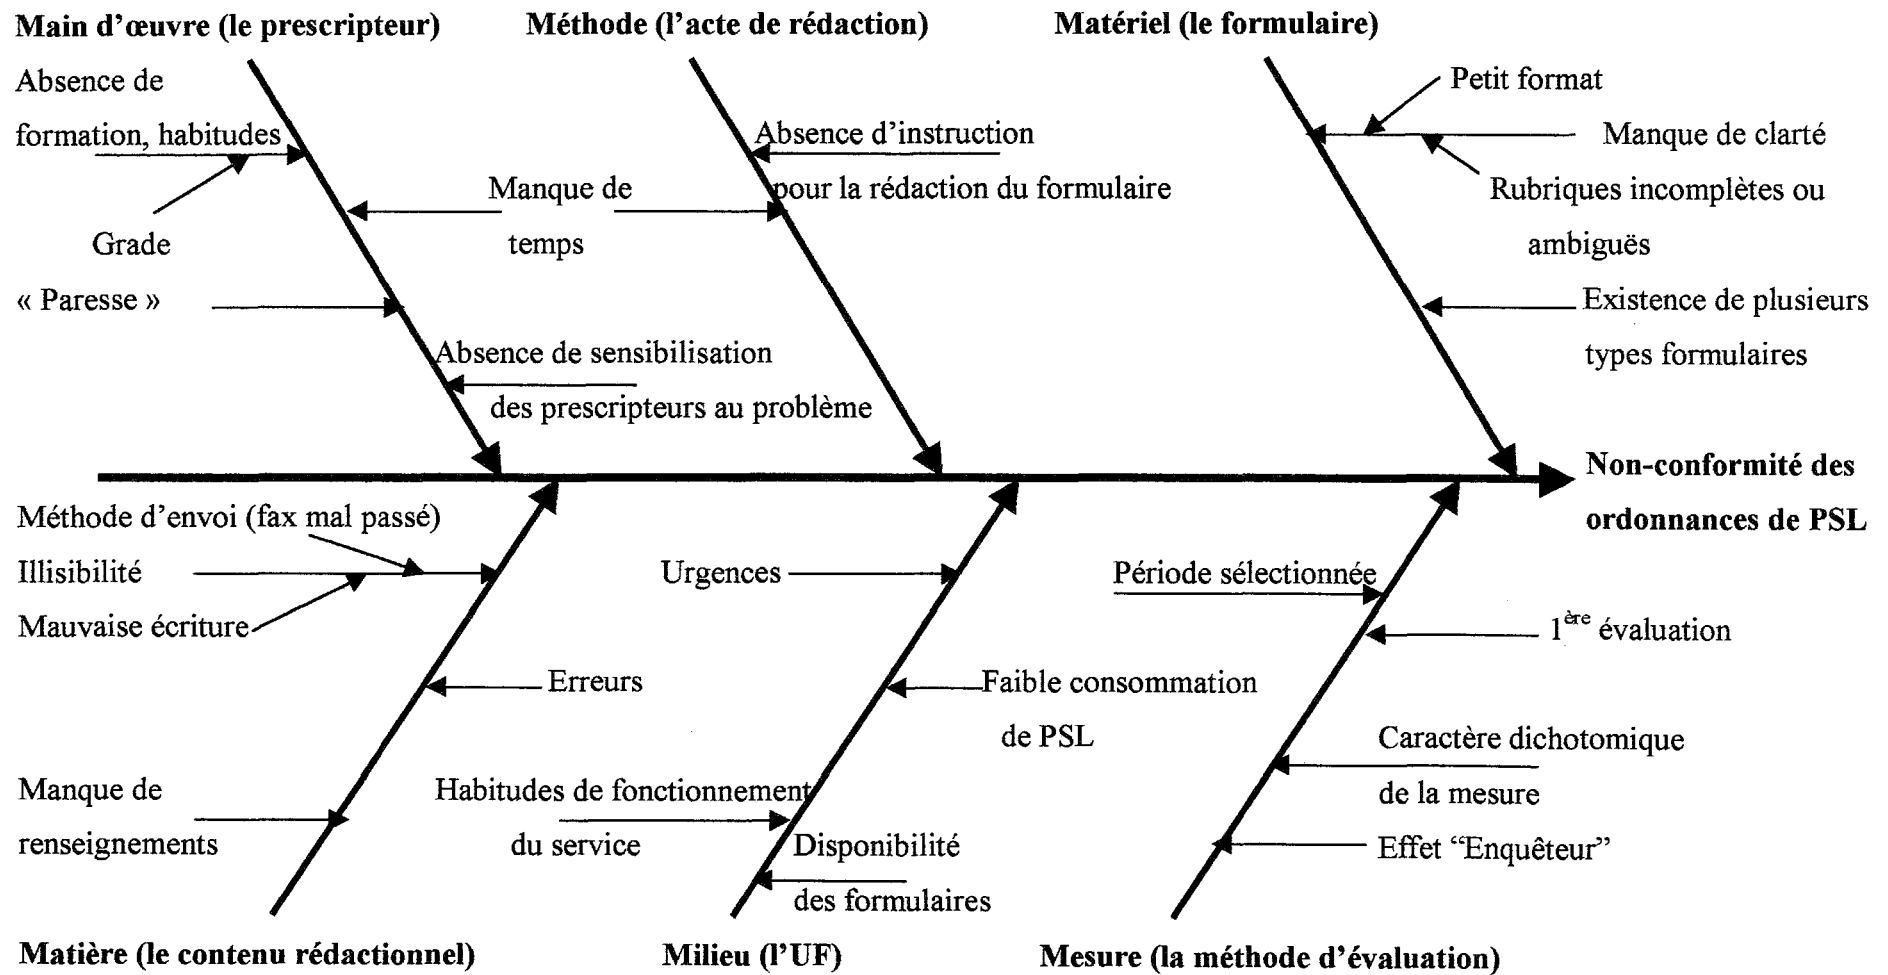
Main d'œuvre (le prescripteur)

Absence de formation, habitudes

Grade

« Paresse »

Manque de temps

Absence de sensibilisation des prescripteurs au problème

Méthode (l'acte de rédaction)

Absence d'instruction pour la rédaction du formulaire

Matériel (le formulaire)

Petit format

Manque de clarté

Rubriques incomplètes ou ambiguës

Existence de plusieurs types formulaires

Non-conformité des ordonnances de PSL

Méthode d'envoi (fax mal passé)

Illisibilité

Mauvaise écriture

Erreurs

Manque de renseignements

Matière (le contenu rédactionnel)

Urgences

Faible consommation de PSL

Habitudes de fonctionnement du service

Disponibilité des formulaires

Milieu (l'UF)

Période sélectionnée

$1^{ère}$ évaluation

Caractère dichotomique de la mesure

Effet "Enquêteur"

Mesure (la méthode d'évaluation)